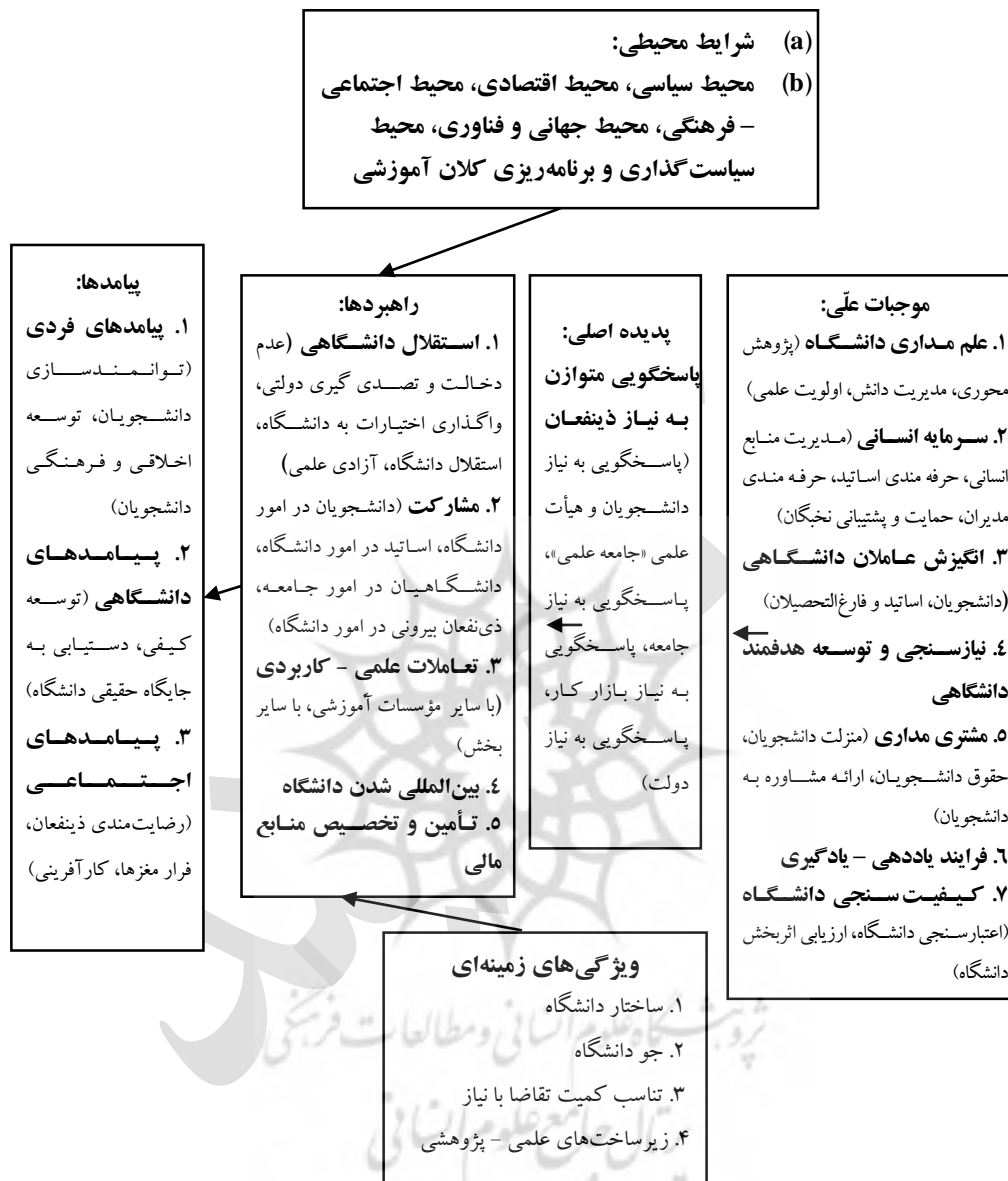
(a) شرایط محیطی:
(b) محیط سیاسی، محیط اقتصادی، محیط اجتماعی – فرهنگی، محیط جهانی و فناوری، محیط سیاست‌گذاری و برنامه‌ریزی کلان آموزشی

موجبات علّی:
۱. علم مداری دانشگاه (پژوهش محوری، مدیریت دانش، اولویت علمی)
۲. سرمایه انسانی (مدیریت منابع انسانی، حرفه مندی اساتید، حرفه مندی مدیران، حمایت و پشتیبانی نخبگان)
۳. انگیزش عاملان دانشگاهی (دانشجویان، اساتید و فارغ‌التحصیلان)
٤. نیازسنجی و توسعه هدفمند دانشگاهی
٥. مشتری مداری (منزلت دانشجویان، حقوق دانشجویان، ارائه مشاوره به دانشجویان)
٦. فرایند یاددهی – یادگیری
۷. کیفیت سنجی دانشگاه (اعتبارسنجی دانشگاه، ارزیابی اثربخش دانشگاه)

پدیده اصلی:
پاسخگویی متوازن به نیاز ذینفعان (پاسخگویی به نیاز دانشجویان و هیأت علمی «جامعه علمی»، پاسخگویی به نیاز جامعه، پاسخگویی به نیاز بازار کار، پاسخگویی به نیاز دولت)

راهبردها:
۱. استقلال دانشگاهی (عدم دخالت و تصدی گیری دولتی، واگذاری اختیارات به دانشگاه، استقلال دانشگاه، آزادی علمی)
۲. مشارکت (دانشجویان در امور دانشگاه، اساتید در امور دانشگاه، دانشگاهیان در امور جامعه، ذی‌نفعان بیرونی در امور دانشگاه)
۳. تعاملات علمی – کاربردی (با سایر مؤسسات آموزشی، با سایر بخش)
٤. بین‌المللی شدن دانشگاه
٥. تأمین و تخصیص منابع مالی

پیامدها:
۱. پیامدهای فردی (توانمندسازی دانشجویان، توسعه اخلاقی و فرهنگی دانشجویان)
۲. پیامدهای دانشگاهی (توسعه کیفی، دستیابی به جایگاه حقیقی دانشگاه)
۳. پیامدهای اجتماعی (رضایت‌مندی ذینفعان، فرار مغزها، کارآفرینی)

ویژگی‌های زمینه‌ای
۱. ساختار دانشگاه
۲. جو دانشگاه
۳. تناسب کمیت تقاضا با نیاز
۴. زیرساخت‌های علمی – پژوهشی

پژوهشگاه علوم انسانی و مطالعات فرهنگی
پرتال جامع علوم انسانی